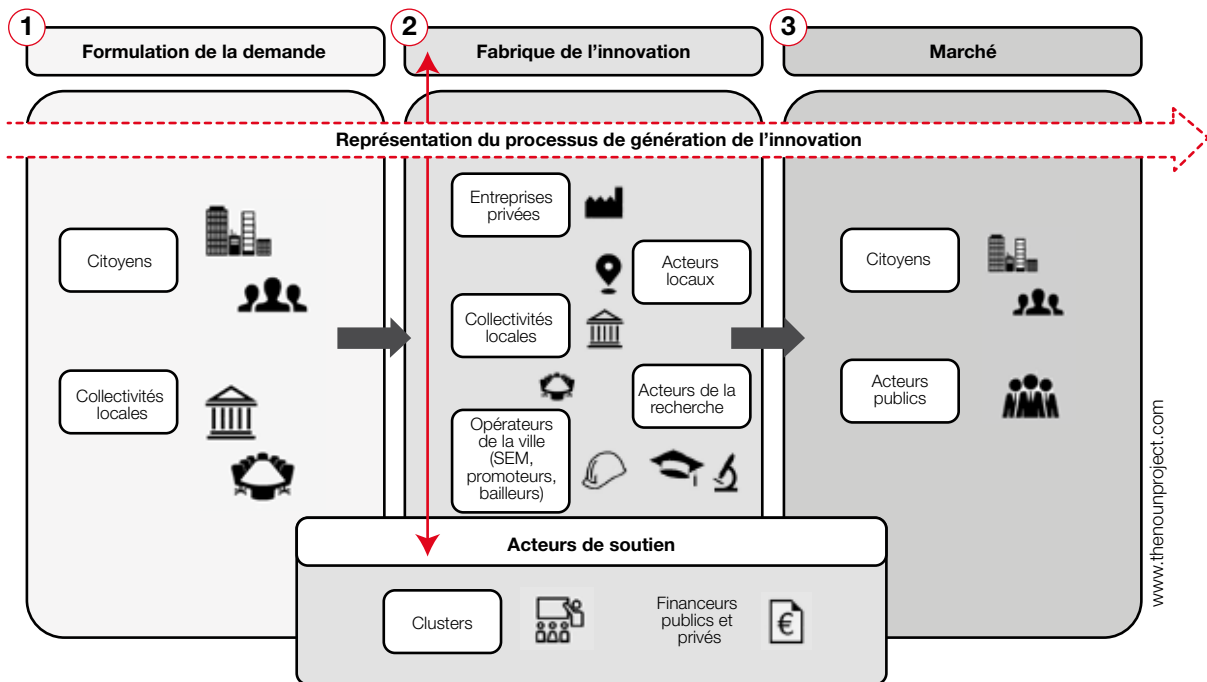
1 Formulation de la demande

2 Fabrique de l'innovation

3 Marché

Représentation du processus de génération de l'innovation

Citoyens

Collectivités locales

Entreprises privées

Acteurs locaux

Collectivités locales

Acteurs de la recherche

Opérateurs de la ville (SEM, promoteurs, bailleurs)

Citoyens

Acteurs publics

Acteurs de soutien

Clusters

Financeurs publics et privés

€

www.thenounproject.com